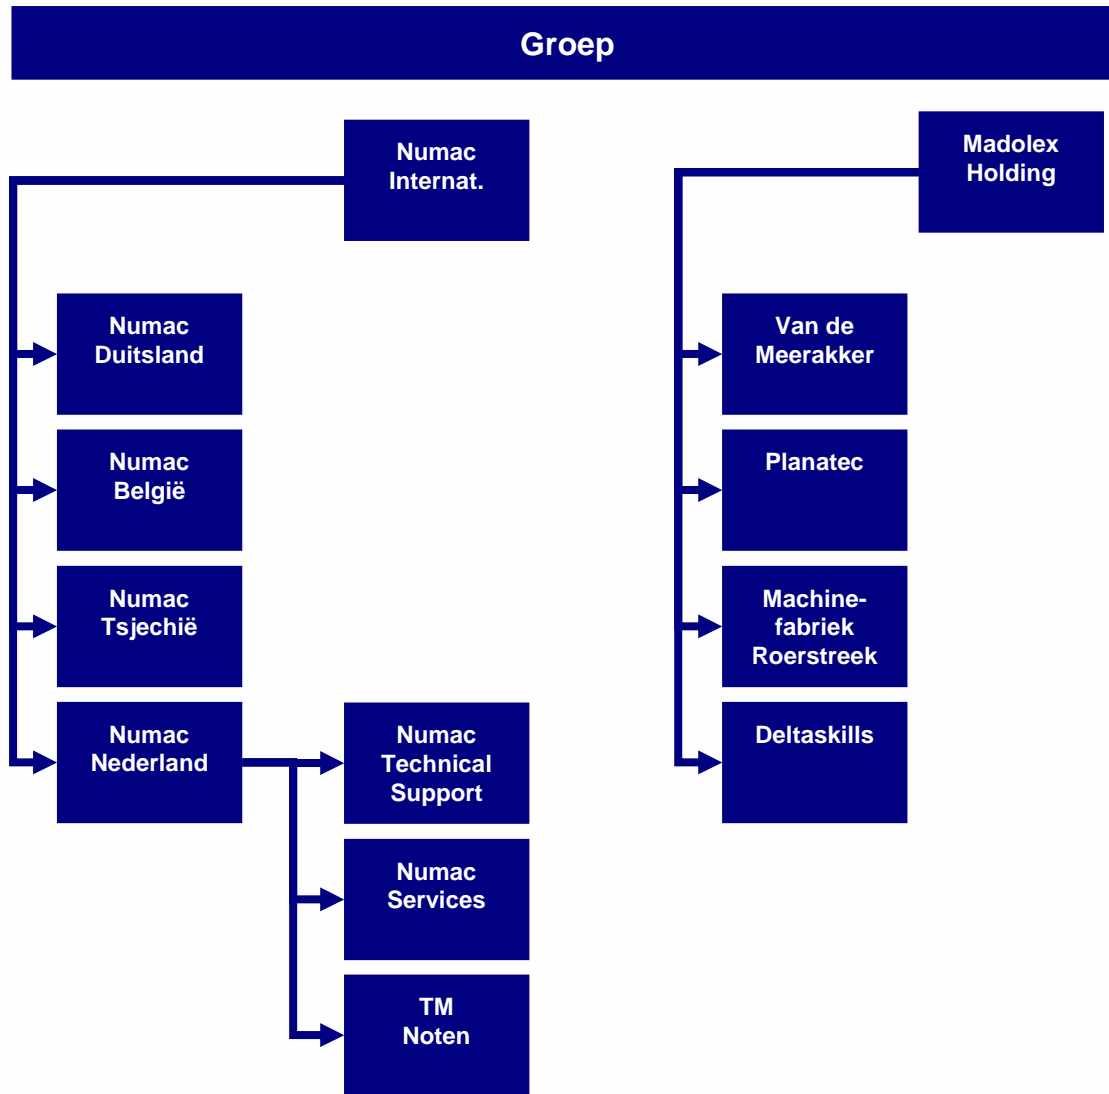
Groep

Numac Internat.

Numac Duitsland

Numac België

Numac Tsjechië

Numac Nederland

Numac Technical Support

Numac Services

TM Noten

Madolex Holding

Van de Meerakker

Planatec

Machinefabriek Roerstreek

Deltaskills